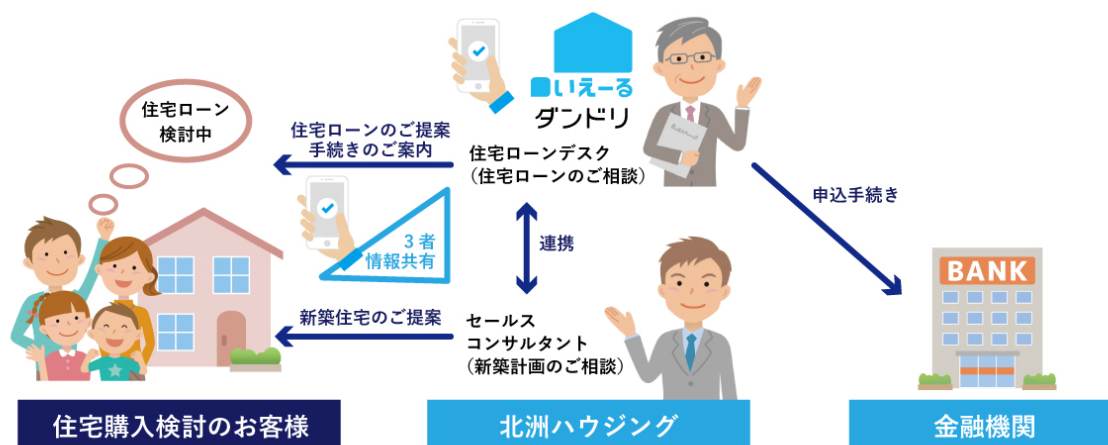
住宅ローン
検討中

住宅ローンのご提案
手続きのご案内

いえーる
ダンドリ

住宅ローンデスク
（住宅ローンのご相談）

申込手続き

3者
情報共有

連携

新築住宅のご提案

セールス
コンサルタント
（新築計画のご相談）

BANK

住宅購入検討のお客様

北洲ハウジング

金融機関